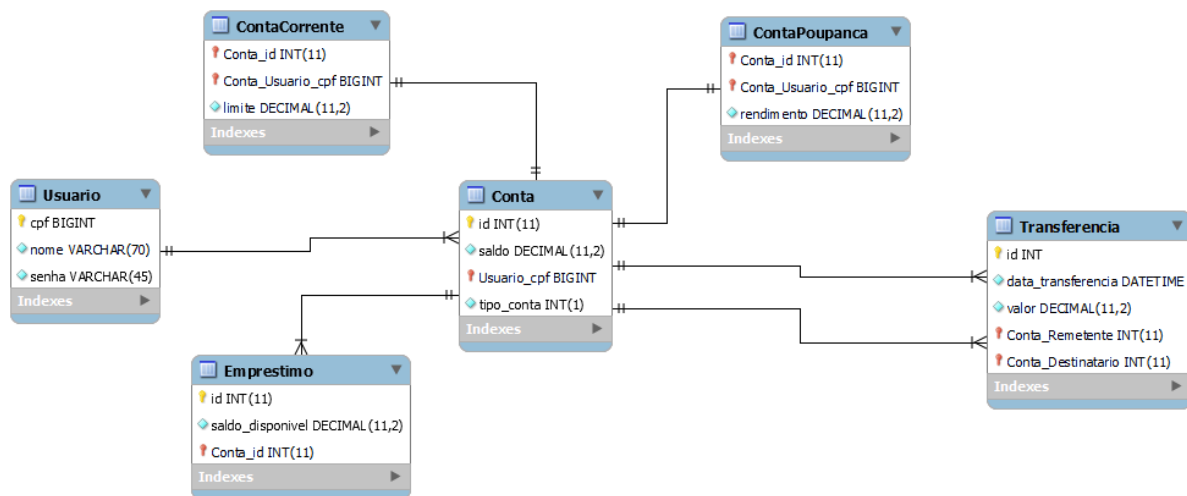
ContaCorrente
Conta_id INT(11)
Conta_Usuario_cpf BIGINT
limite DECIMAL(11,2)
Indexes

ContaPoupanca
Conta_id INT(11)
Conta_Usuario_cpf BIGINT
rendimento DECIMAL(11,2)
Indexes

Usuario
cpf BIGINT
nome VARCHAR(70)
senha VARCHAR(45)
Indexes

Conta
id INT(11)
saldo DECIMAL(11,2)
Usuario_cpf BIGINT
tipo_conta INT(1)
Indexes

Transferencia
id INT
data_transferencia DATETIME
valor DECIMAL(11,2)
Conta_Remetente INT(11)
Conta_Destinatario INT(11)
Indexes

Emprestimo
id INT(11)
saldo_disponivel DECIMAL(11,2)
Conta_id INT(11)
Indexes